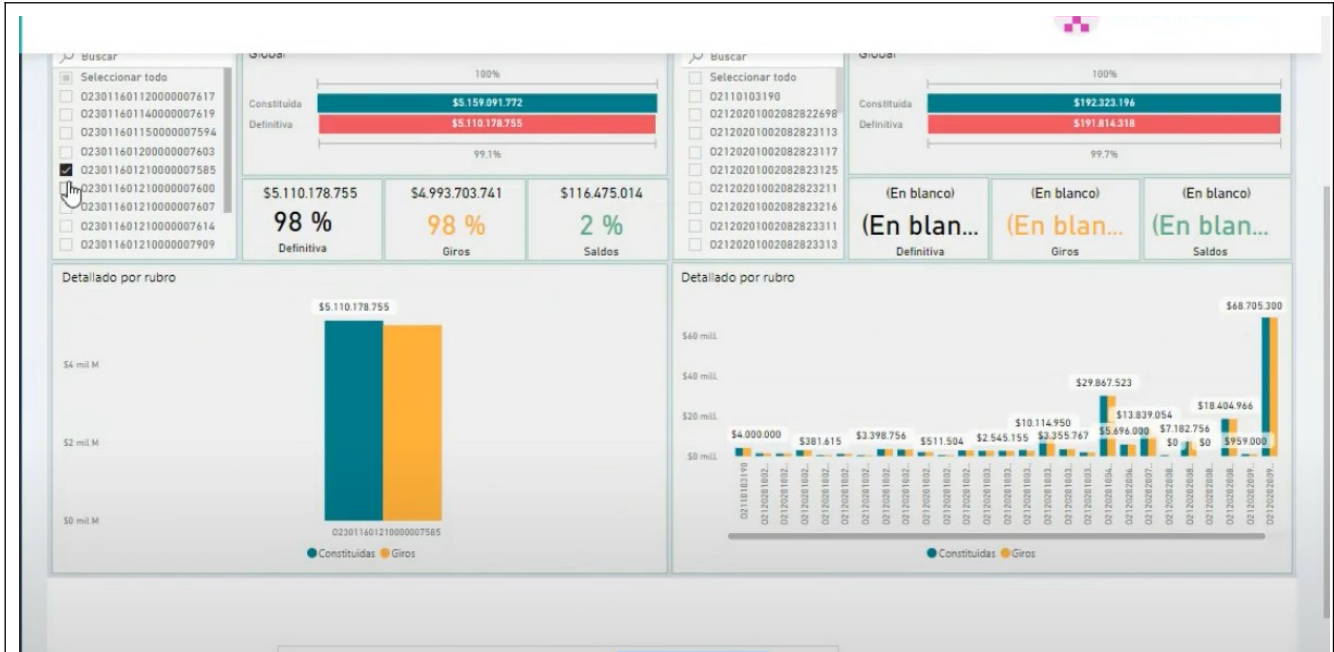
Buscar
Seleccionar todo
0230116011200000007617
0230116011400000007619
0230116011500000007594
0230116012000000007603
0230116012100000007585
0230116012100000007600
0230116012100000007607
0230116012100000007614
0230116012100000007909

Global
100%
Constituida $5.159.091.772
Definitiva $5.110.178.755
99.1%

$5.110.178.755
98 %
Definitiva

$4.993.703.741
98 %
Giros

$116.475.014
2 %
Saldos

Buscar
Seleccionar todo
02110103190
0212020100208282269​8
02120201002082823113
02120201002082823117
02120201002082823125
02120201002082823211
02120201002082823216
02120201002082823311
02120201002082823313

Global
100%
Constituida $192.323.196
Definitiva $191.814.318
99.7%

(En blanco)
(En blan...
Definitiva

(En blanco)
(En blan...
Giros

(En blanco)
(En blan...
Saldos

Detallado por rubro
$5.110.178.755
$4 mil M
$2 mil M
$0 mil M
0230116012100000007585
Constituidas Giros

Detallado por rubro
$68.705.300
$60 mill.
$40 mill.
$20 mill.
$0 mill.
$29.867.523
$18.404.966
$13.839.054
$10.114.950
$7.182.756
$5.696.000
$4.000.000
$381.615
$3.398.756
$511.504
$2.545.155
$3.355.767
$0
$0
$959.000
02110103190
02120201002...
Constituidas Giros